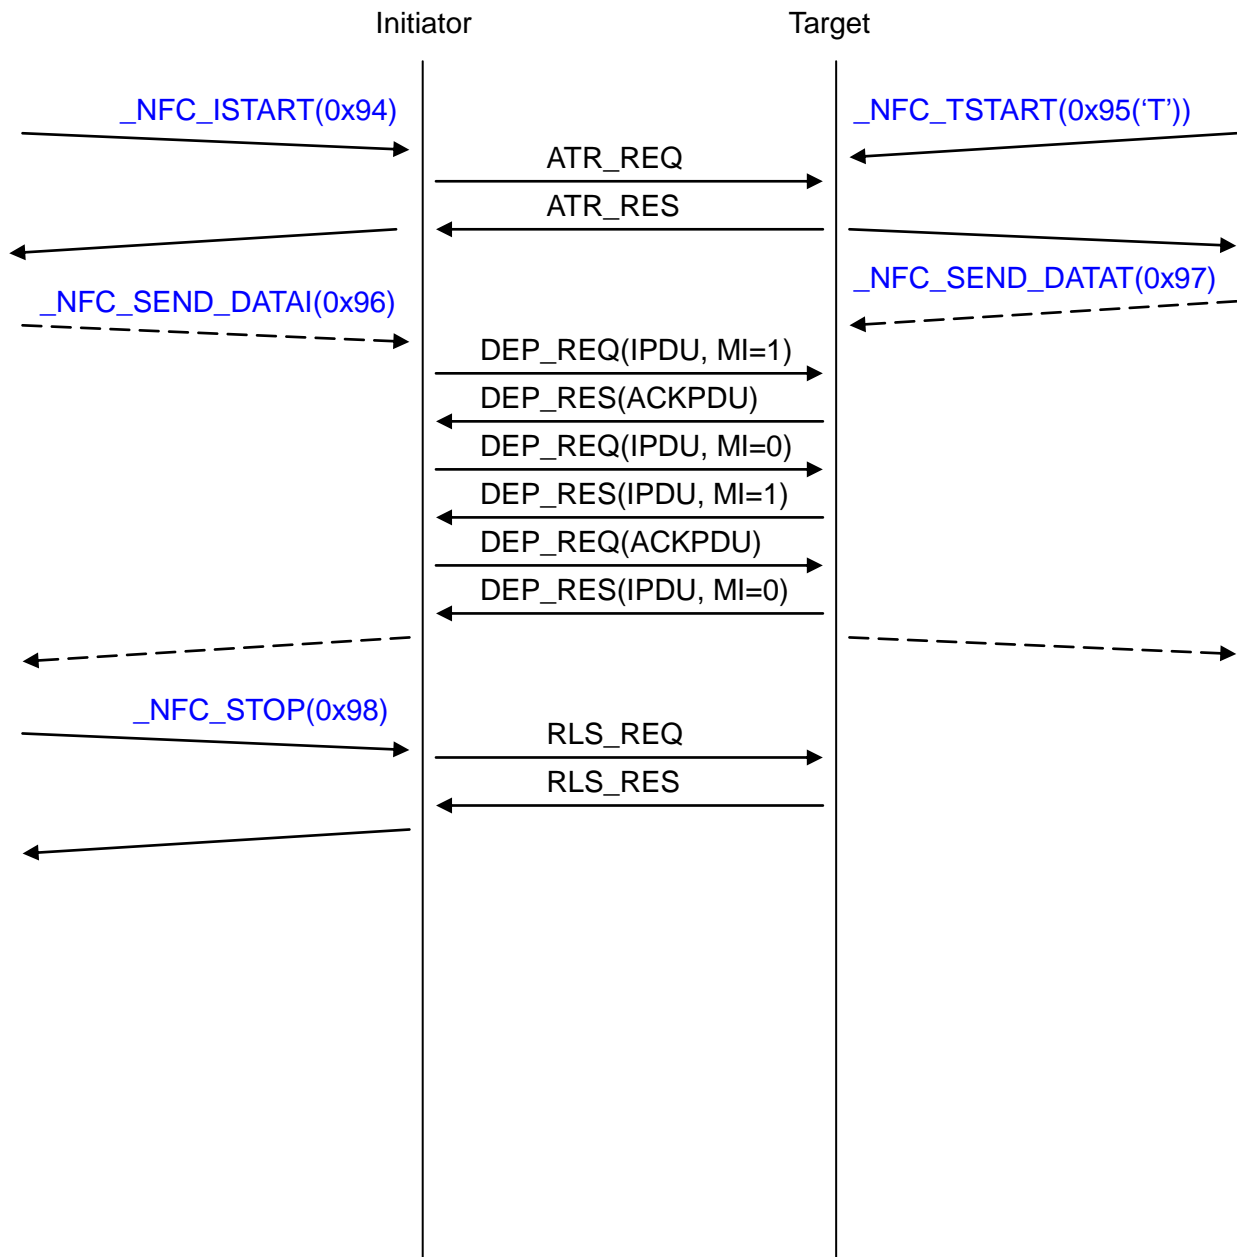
Initiator

Target

_NFC_ISTART(0x94)

_NFC_TSTART(0x95(‘T’))

ATR_REQ

ATR_RES

_NFC_SEND_DATAT(0x97)

_NFC_SEND_DATAI(0x96)

DEP_REQ(IPDU, MI=1)

DEP_RES(ACKPDU)

DEP_REQ(IPDU, MI=0)

DEP_RES(IPDU, MI=1)

DEP_REQ(ACKPDU)

DEP_RES(IPDU, MI=0)

_NFC_STOP(0x98)

RLS_REQ

RLS_RES